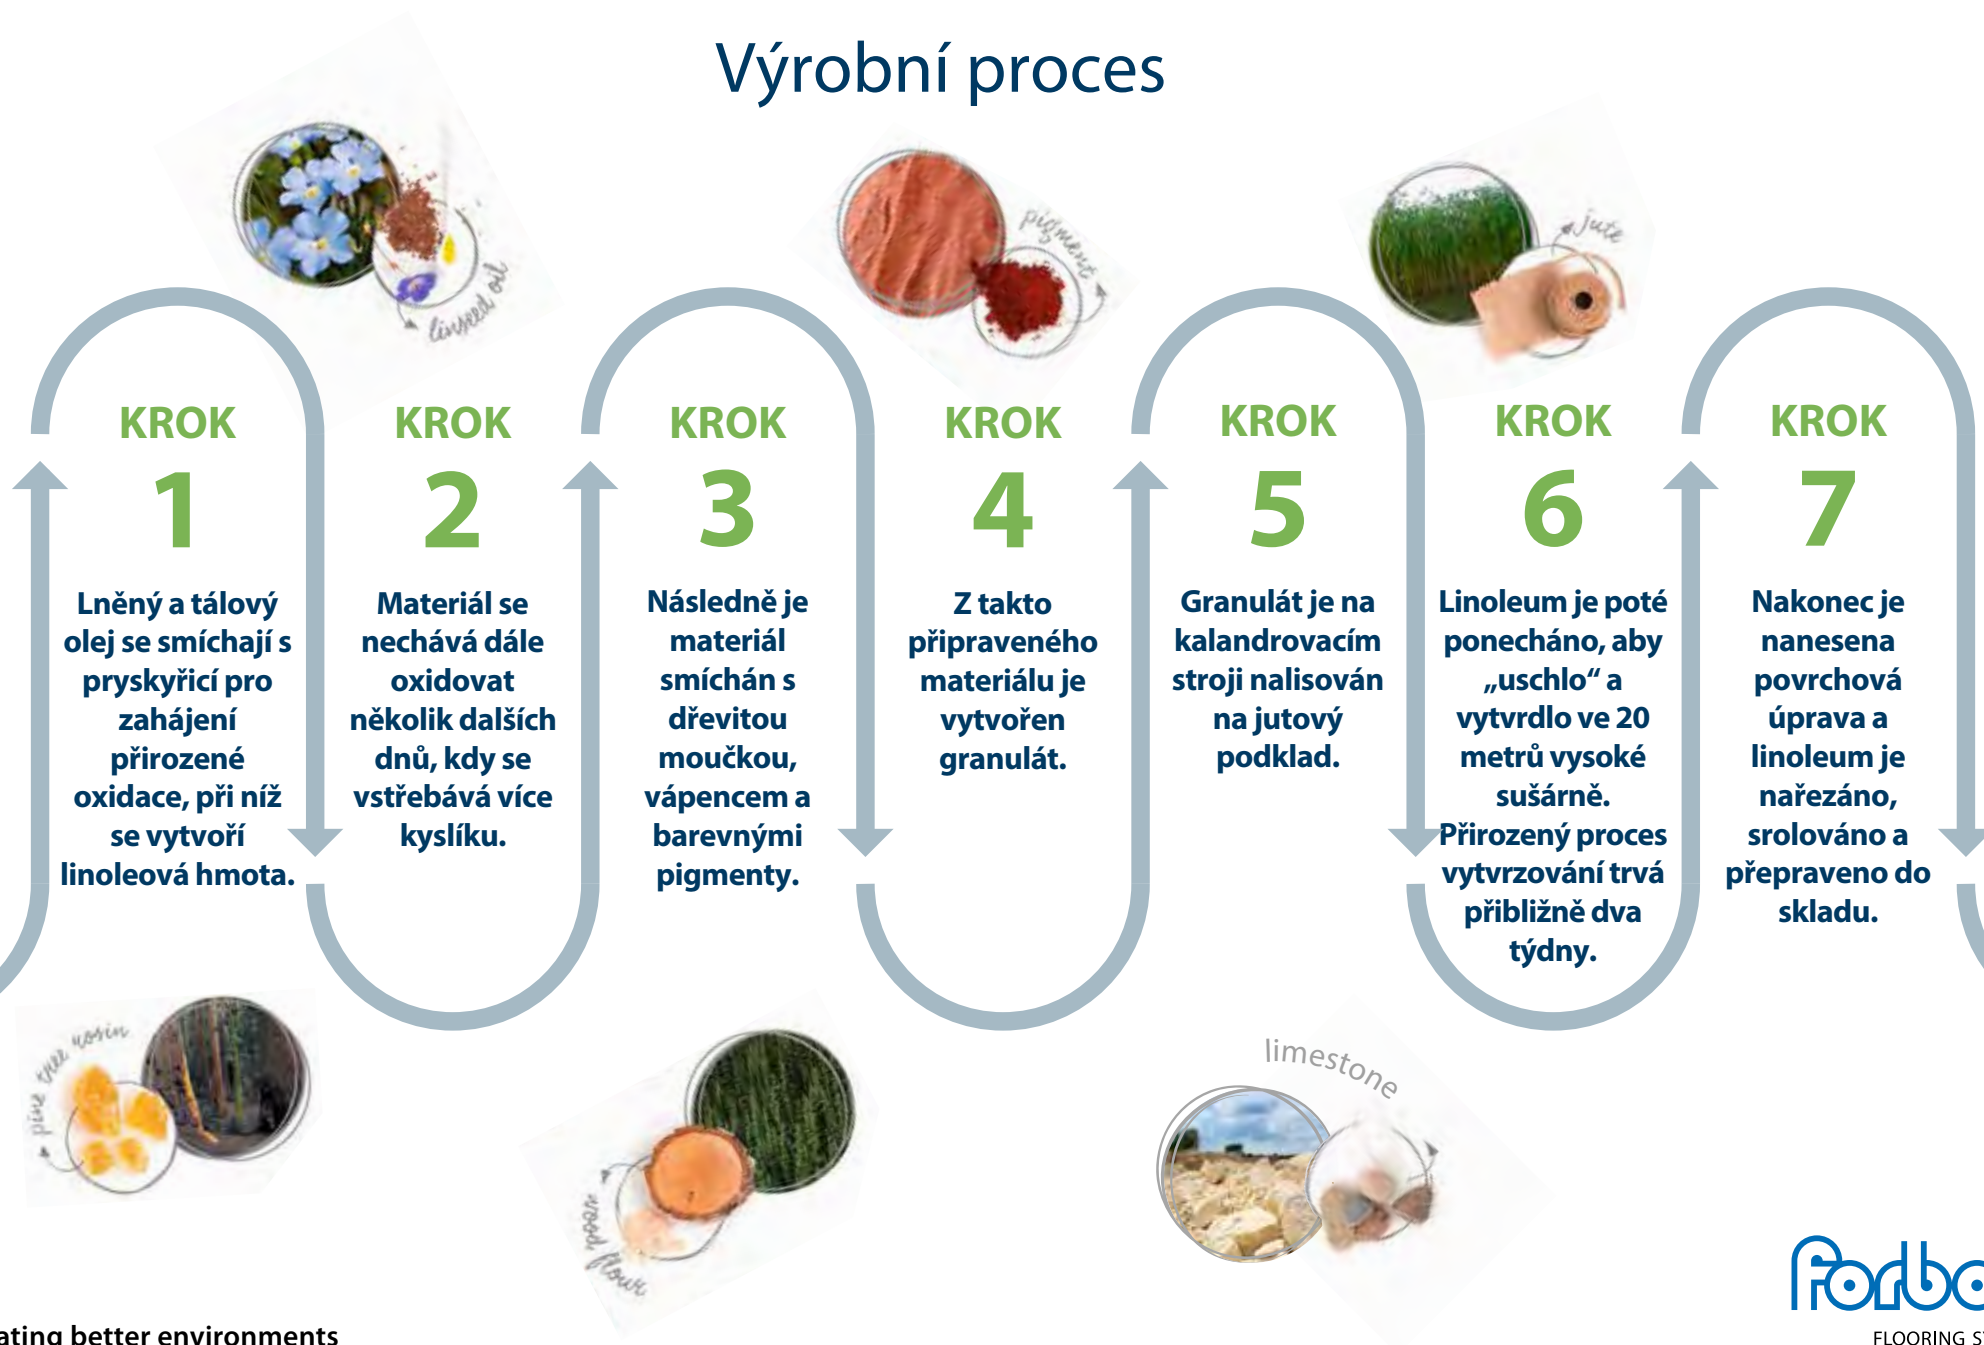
Výrobní proces

linseed oil

pigment

jute

KROK
1
Lněný a tálový olej se smíchají s pryskyřicí pro zahájení přirozené oxidace, při níž se vytvoří linoleová hmota.

KROK
2
Materiál se nechává dále oxidovat několik dalších dnů, kdy se vstřebává více kyslíku.

KROK
3
Následně je materiál smíchán s dřevitou moučkou, vápencem a barevnými pigmenty.

KROK
4
Z takto připraveného materiálu je vytvořen granulát.

KROK
5
Granulát je na kalandrovacím stroji nalisován na jutový podklad.

KROK
6
Linoleum je poté ponecháno, aby „uschlo“ a vytvrdlo ve 20 metrů vysoké sušárně. Přirozený proces vytvrzování trvá přibližně dva týdny.

KROK
7
Nakonec je nanesena povrchová úprava a linoleum je nařezáno, srolováno a přepraveno do skladu.

pine tree rosin

wood flour

limestone

ating better environments

forbo
FLOORING S